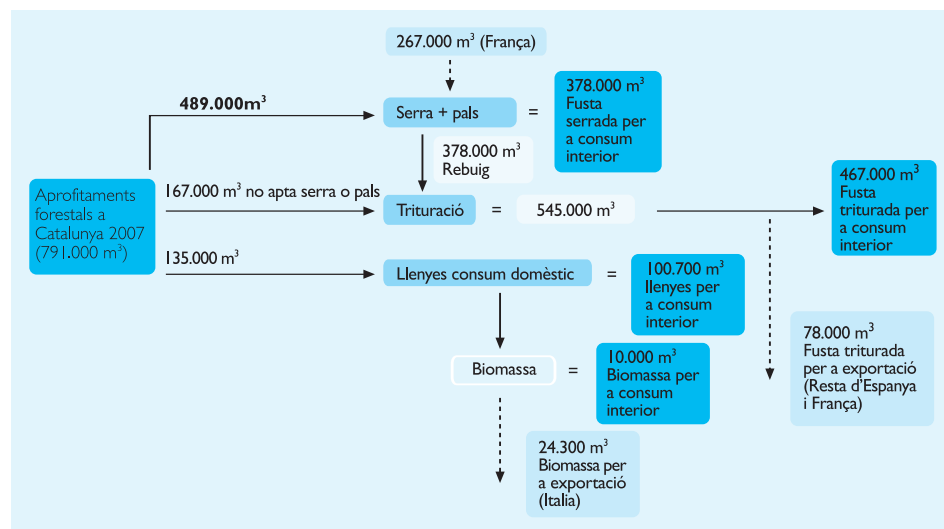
267.000 $m^3$ (França)

489.000$m^3$

Serra + pals

=

378.000 $m^3$ Fusta serrada per a consum interior

378.000 $m^3$ Rebuig

Aprofitaments forestals a Catalunya 2007 (791.000 $m^3$)

167.000 $m^3$ no apta serra o pals

Trituració

=

545.000 $m^3$

467.000 $m^3$ Fusta triturada per a consum interior

135.000 $m^3$

Llenyes consum domèstic

=

100.700 $m^3$ llenyes per a consum interior

78.000 $m^3$ Fusta triturada per a exportació (Resta d'Espanya i França)

Biomassa

=

10.000 $m^3$ Biomassa per a consum interior

24.300 $m^3$ Biomassa per a exportació (Italia)